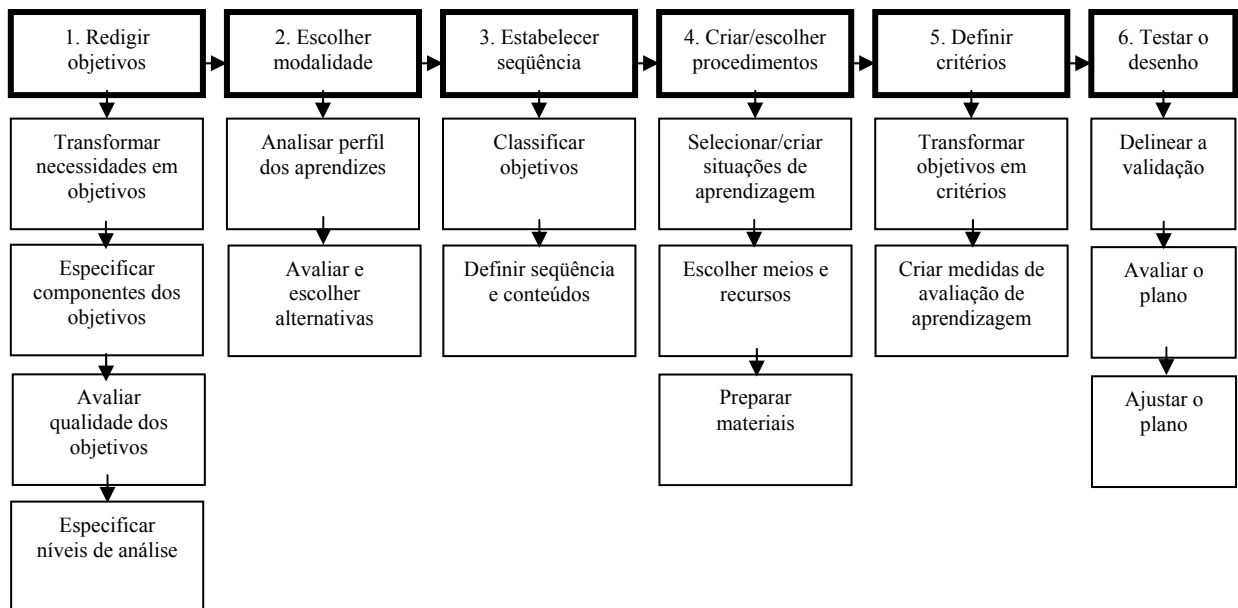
1. Redigir objetivos

Transformar necessidades em objetivos

Especificar componentes dos objetivos

Avaliar qualidade dos objetivos

Especificar níveis de análise

2. Escolher modalidade

Analisar perfil dos aprendizes

Avaliar e escolher alternativas

3. Estabelecer seqüência

Classificar objetivos

Definir seqüência e conteúdos

4. Criar/escolher procedimentos

Selecionar/criar situações de aprendizagem

Escolher meios e recursos

Preparar materiais

5. Definir critérios

Transformar objetivos em critérios

Criar medidas de avaliação de aprendizagem

6. Testar o desenho

Delinear a validação

Avaliar o plano

Ajustar o plano